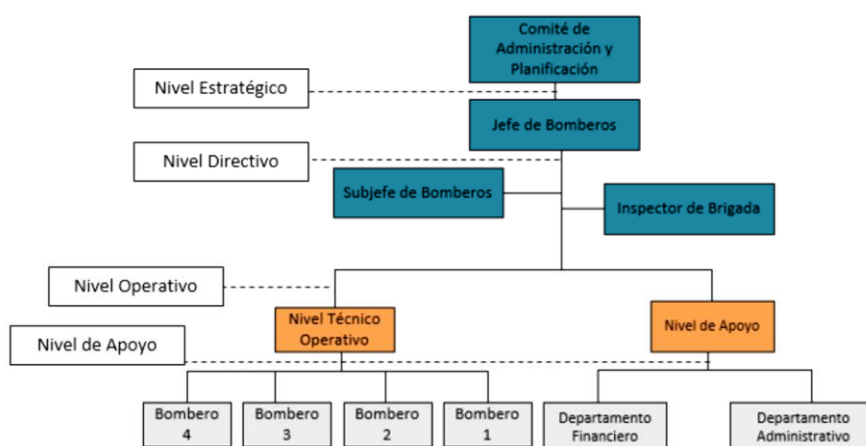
Comité de Administración y Planificación

Nivel Estratégico

Jefe de Bomberos

Nivel Directivo

Subjefe de Bomberos

Inspector de Brigada

Nivel Operativo

Nivel de Apoyo

Nivel Técnico Operativo

Nivel de Apoyo

Bombero 4

Bombero 3

Bombero 2

Bombero 1

Departamento Financiero

Departamento Administrativo